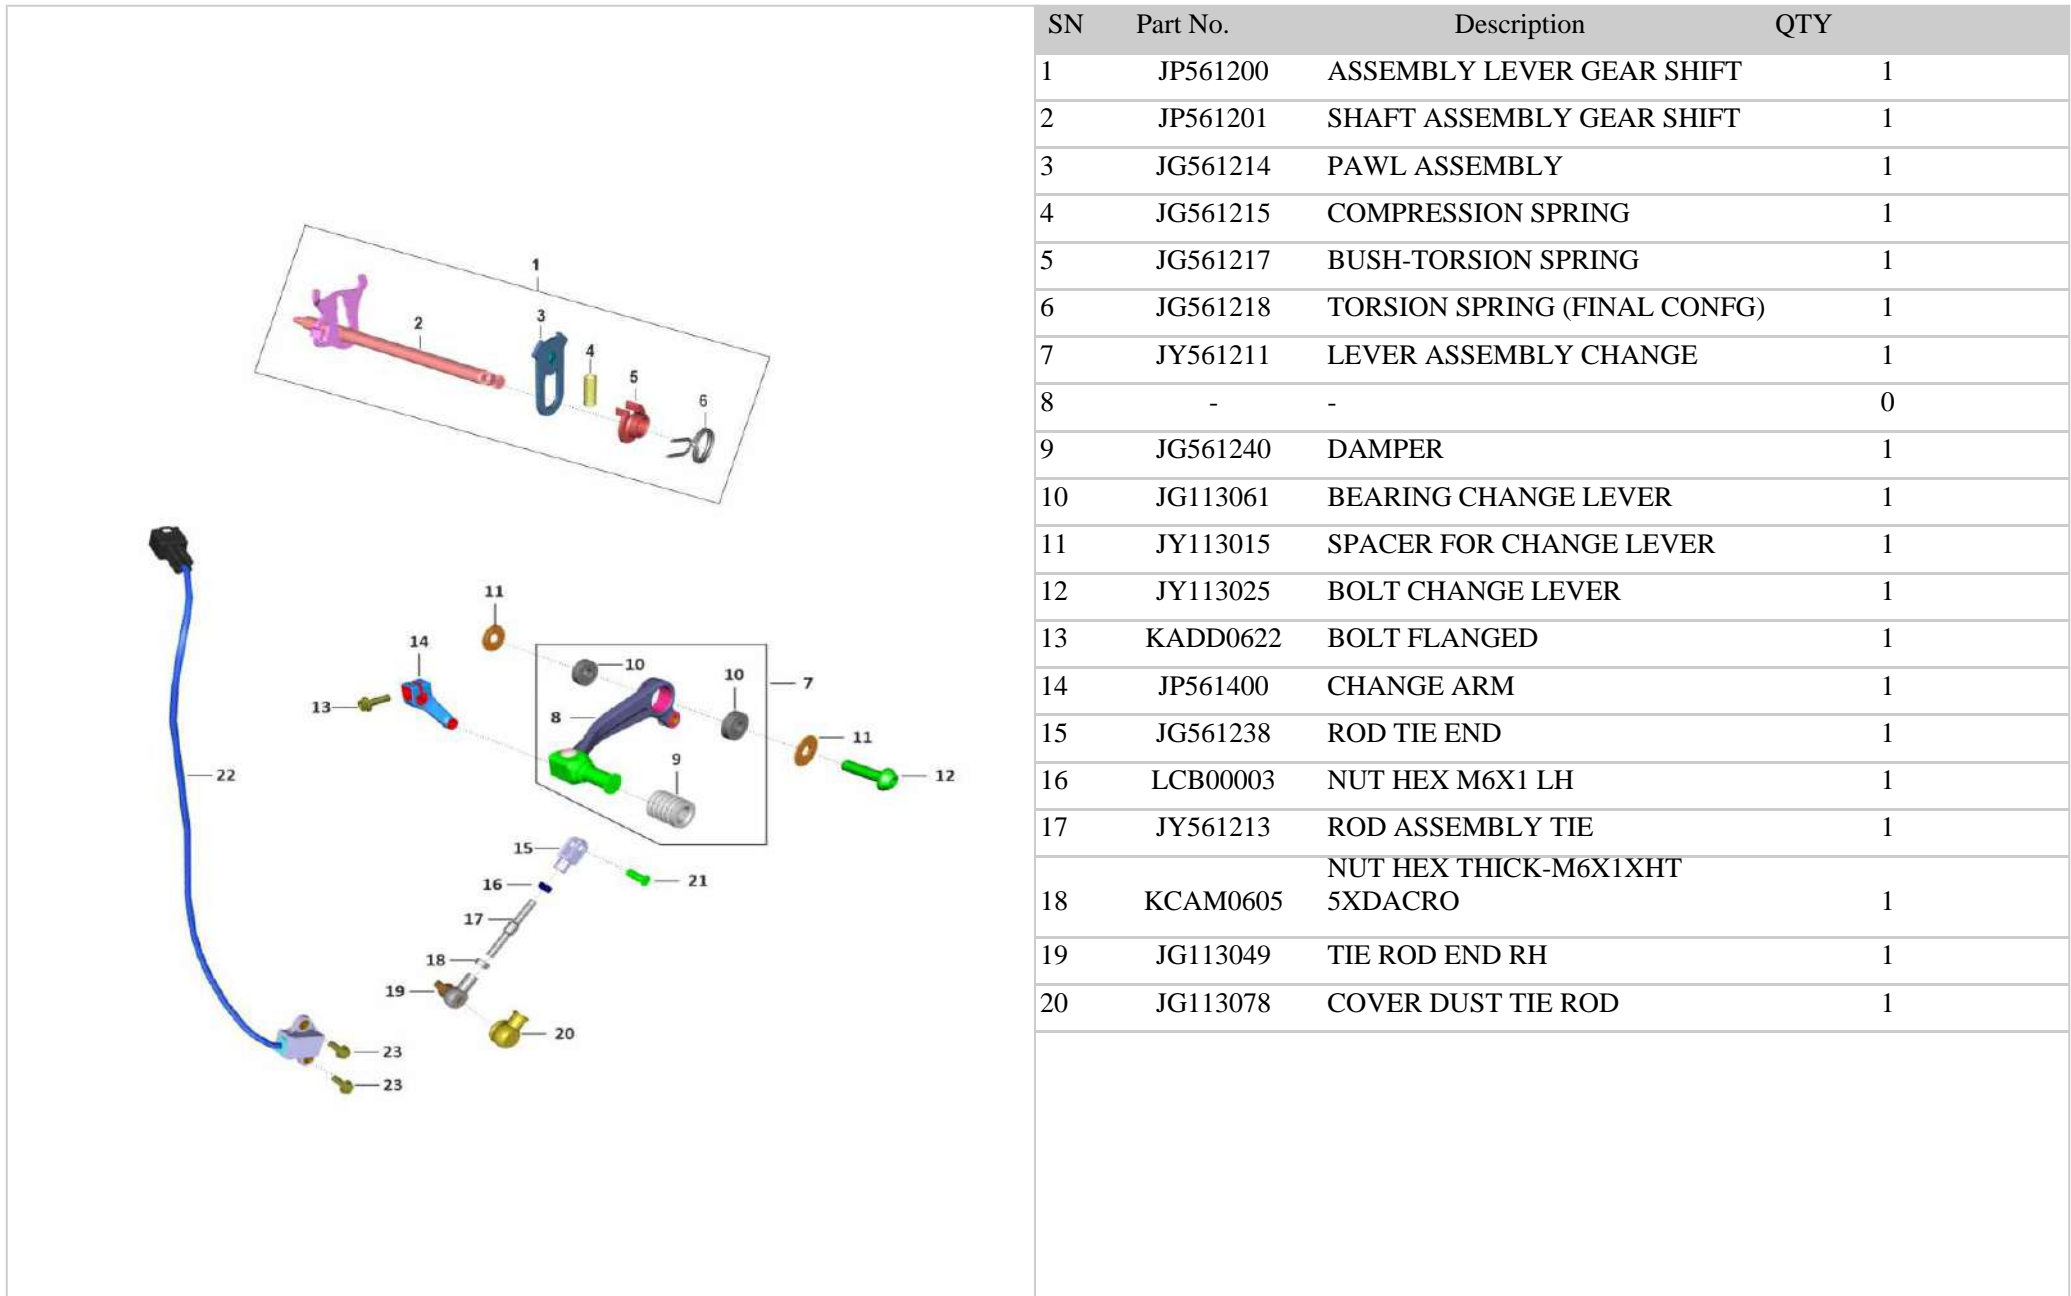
1
2
3
4
5
6
11
14
10
10
7
13
8
11
22
9
12
15
21
16
17
18
19
20
23
23

| SN | Part No. | Description | QTY |
|---|---|---|---|
| 1 | JP561200 | ASSEMBLY LEVER GEAR SHIFT | 1 |
| 2 | JP561201 | SHAFT ASSEMBLY GEAR SHIFT | 1 |
| 3 | JG561214 | PAWL ASSEMBLY | 1 |
| 4 | JG561215 | COMPRESSION SPRING | 1 |
| 5 | JG561217 | BUSH-TORSION SPRING | 1 |
| 6 | JG561218 | TORSION SPRING (FINAL CONFG) | 1 |
| 7 | JY561211 | LEVER ASSEMBLY CHANGE | 1 |
| 8 | - | - | 0 |
| 9 | JG561240 | DAMPER | 1 |
| 10 | JG113061 | BEARING CHANGE LEVER | 1 |
| 11 | JY113015 | SPACER FOR CHANGE LEVER | 1 |
| 12 | JY113025 | BOLT CHANGE LEVER | 1 |
| 13 | KADD0622 | BOLT FLANGED | 1 |
| 14 | JP561400 | CHANGE ARM | 1 |
| 15 | JG561238 | ROD TIE END | 1 |
| 16 | LCB00003 | NUT HEX M6X1 LH | 1 |
| 17 | JY561213 | ROD ASSEMBLY TIE | 1 |
| 18 | KCAM0605 | NUT HEX THICK-M6X1XHT 5XDACRO | 1 |
| 19 | JG113049 | TIE ROD END RH | 1 |
| 20 | JG113078 | COVER DUST TIE ROD | 1 |